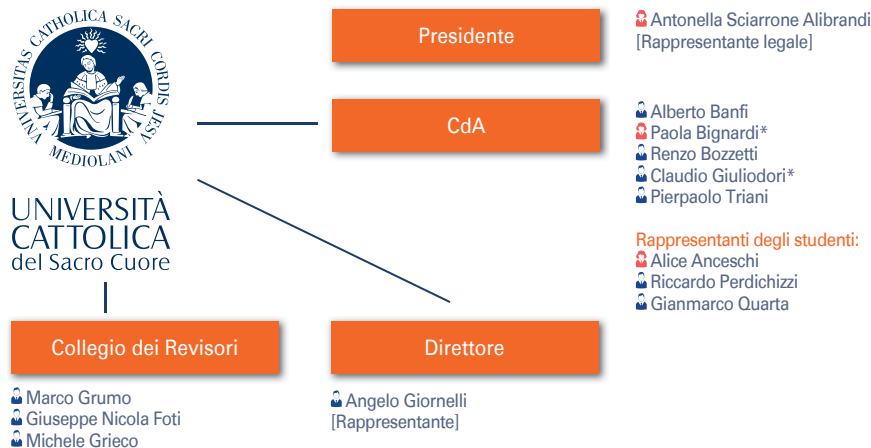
UNIVERSITAS CATHOLICA SACRI CORDIS JESU MEDIOLANI

UNIVERSITÀ CATTOLICA del Sacro Cuore

Presidente

Antonella Sciarrone Alibrandi
[Rappresentante legale]

CdA

Alberto Banfi
Paola Bignardi*
Renzo Bozzetti
Claudio Giuliodori*
Pierpaolo Triani

Rappresentanti degli studenti:
Alice Anceschi
Riccardo Perdichizzi
Gianmarco Quarta

Collegio dei Revisori

Marco Grumo
Giuseppe Nicola Foti
Michele Grieco

Direttore

Angelo Giornelli
[Rappresentante]